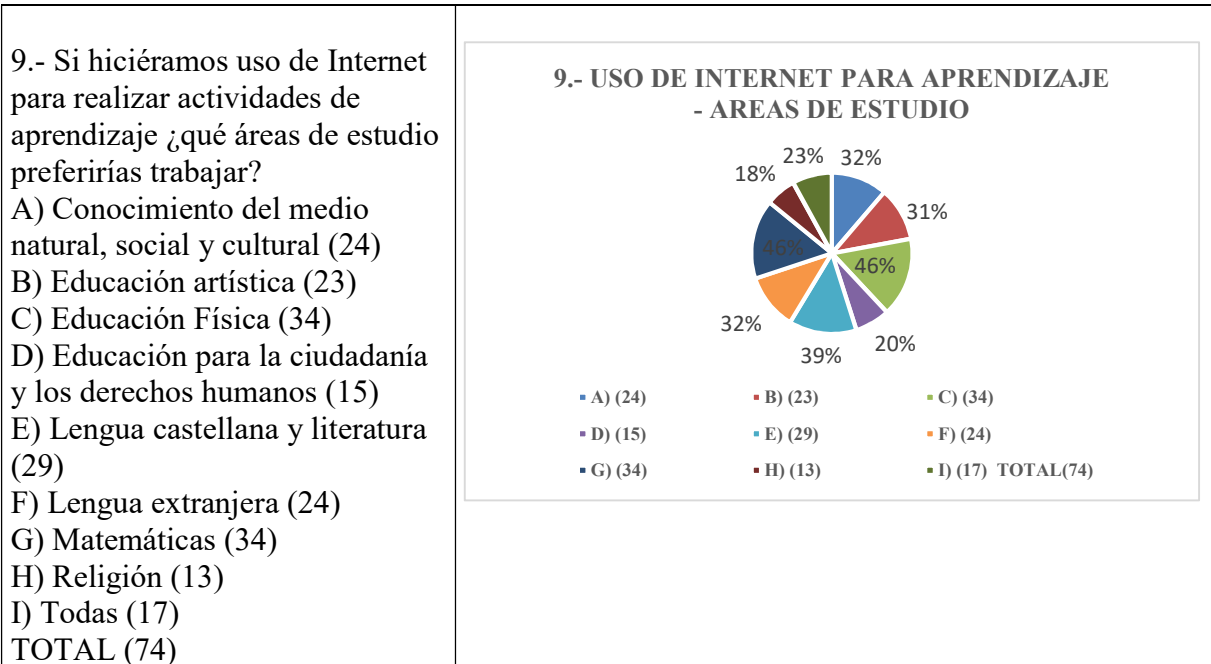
9.- Si hiciéramos uso de Internet para realizar actividades de aprendizaje ¿qué áreas de estudio preferirías trabajar?
A) Conocimiento del medio natural, social y cultural (24)
B) Educación artística (23)
C) Educación Física (34)
D) Educación para la ciudadanía y los derechos humanos (15)
E) Lengua castellana y literatura (29)
F) Lengua extranjera (24)
G) Matemáticas (34)
H) Religión (13)
I) Todas (17)
TOTAL (74)

9.- USO DE INTERNET PARA APRENDIZAJE - AREAS DE ESTUDIO

23% 32% 18% 31% 46% 46% 32% 20% 39%

A) (24) B) (23) C) (34)
D) (15) E) (29) F) (24)
G) (34) H) (13) I) (17) TOTAL(74)